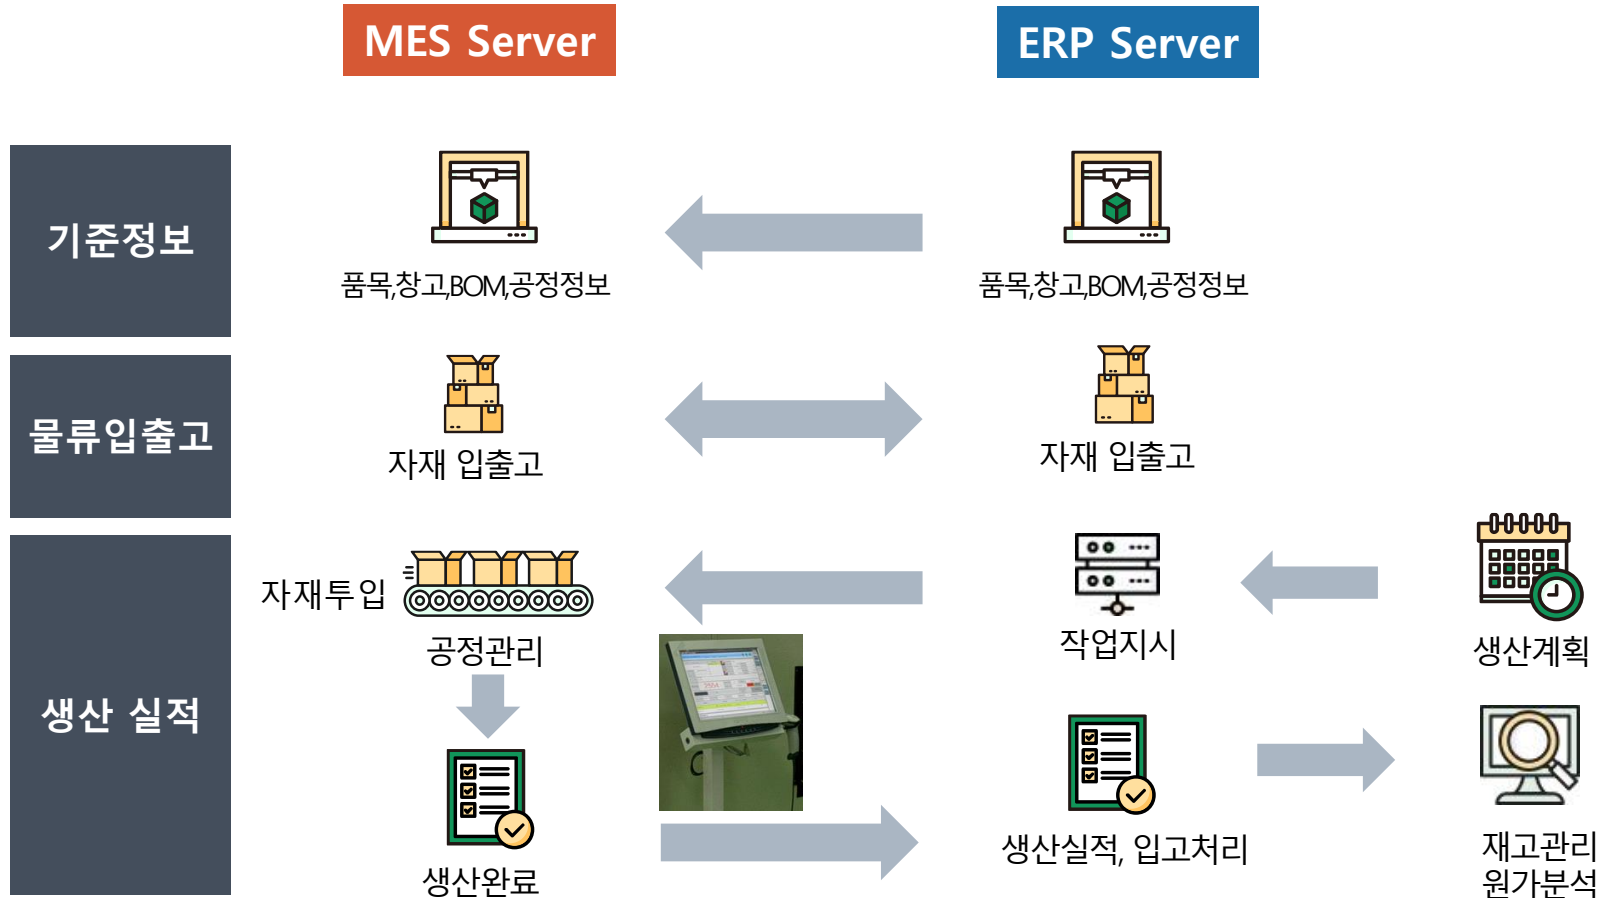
MES Server

ERP Server

기준정보

품목,창고,BOM,공정정보

품목,창고,BOM,공정정보

물류입출고

자재 입출고

자재 입출고

생산 실적

자재투입

공정관리

작업지시

생산계획

생산완료

생산실적, 입고처리

재고관리
원가분석